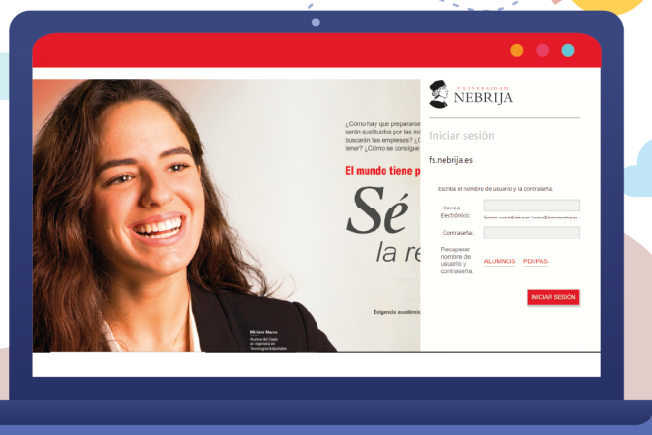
¿Cómo hay que prepararse
serán sustituidos por las m
buscarán las empresas? ¿C
tener? ¿Cómo se consigue

El mundo tiene p

Sé
la re

Exigencia académic

Miriam Marco
Alumna del Grado en Ingeniería en Tecnologías Industriales

UNIVERSIDAD
NEBRIJA

Iniciar sesión

fs.nebrija.es

Escriba el nombre de usuario y la contraseña.

Correo Electrónico:

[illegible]

Contraseña:

Recuperar nombre de usuario y contraseña.

ALUMNOS PDI/PAS

INICIAR SESIÓN